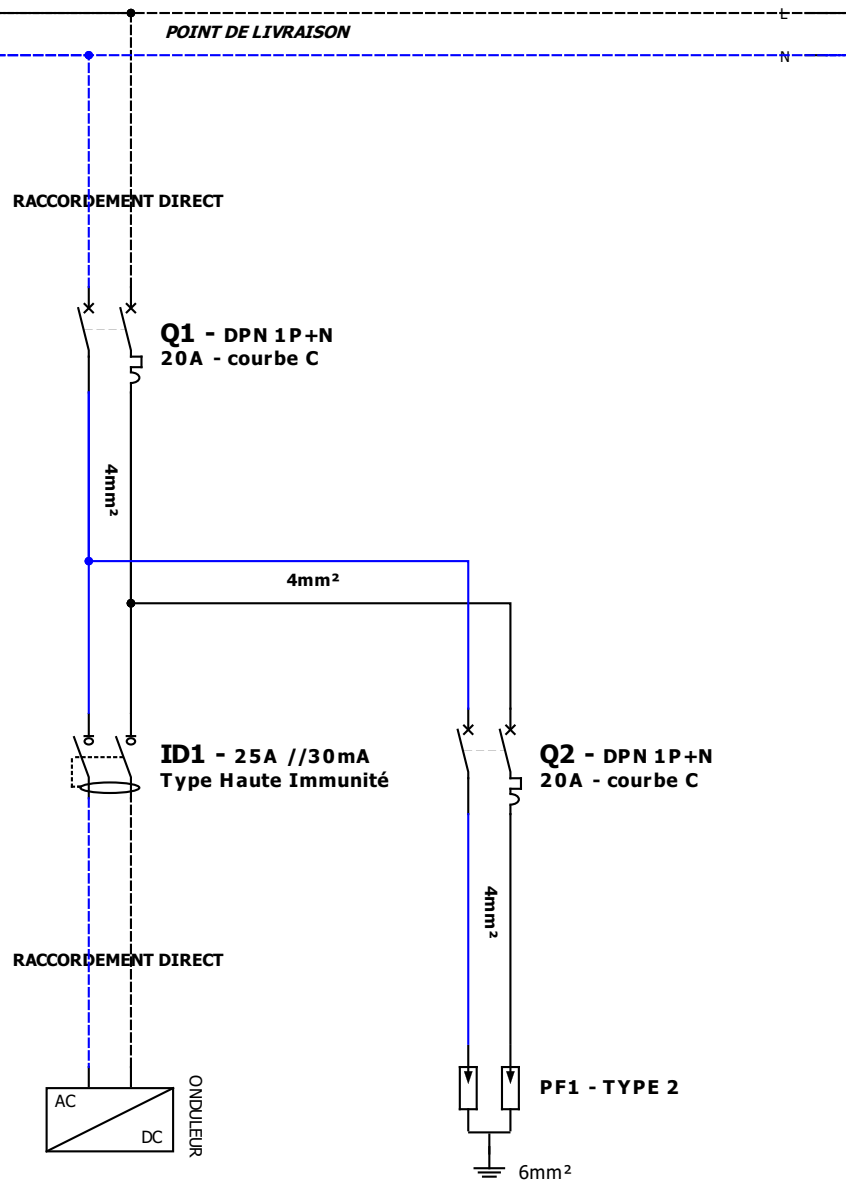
L
POINT DE LIVRAISON
N

RACCORDEMENT DIRECT

Q1 - DPN 1P+N
20A - courbe C

4mm²

4mm²

ID1 - 25A //30mA
Type Haute Immunité

Q2 - DPN 1P+N
20A - courbe C

4mm²

RACCORDEMENT DIRECT

AC
DC
ONDULEUR

PF1 - TYPE 2

6mm²